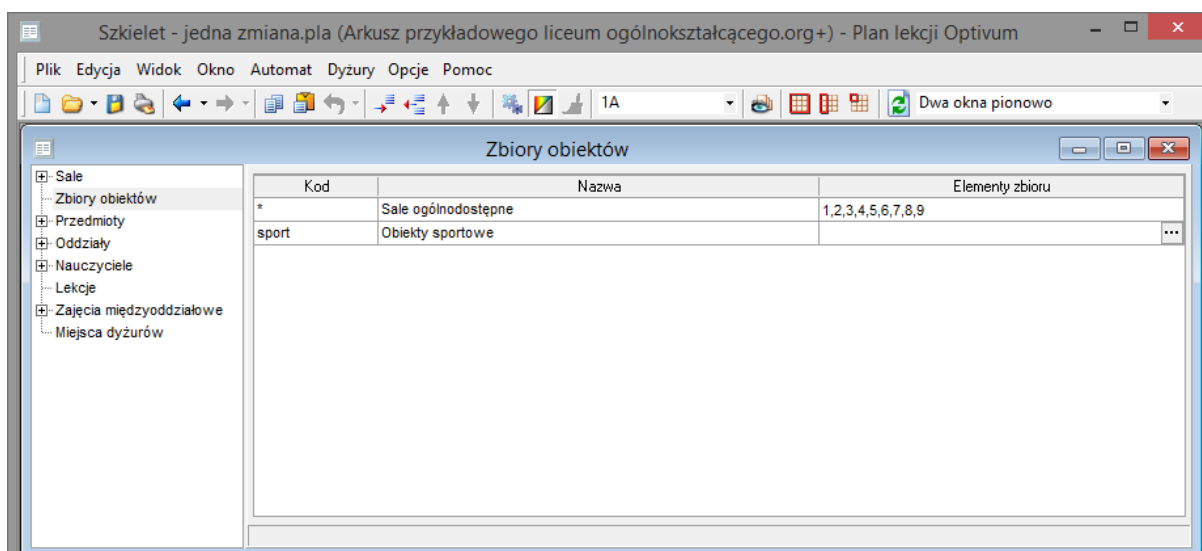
Szkielet - jedna zmiana.pla (Arkusz przykładowego liceum ogólnokształcącego.org+) - Plan lekcji Optivum

Plik Edycja Widok Okno Automat Dyżury Opcje Pomoc

1A

Dwa okna pionowo

Zbiory obiektów

Sale
Zbiory obiektów
Przedmioty
Oddziały
Nauczyciele
Lekcje
Zajęcia międzyoddziałowe
Miejsca dyżurów

| Kod | Nazwa | Elementy zbioru |
|---|---|---|
| * | Sale ogólnodostępne | 1,2,3,4,5,6,7,8,9 |
| sport | Obiekty sportowe | ... |